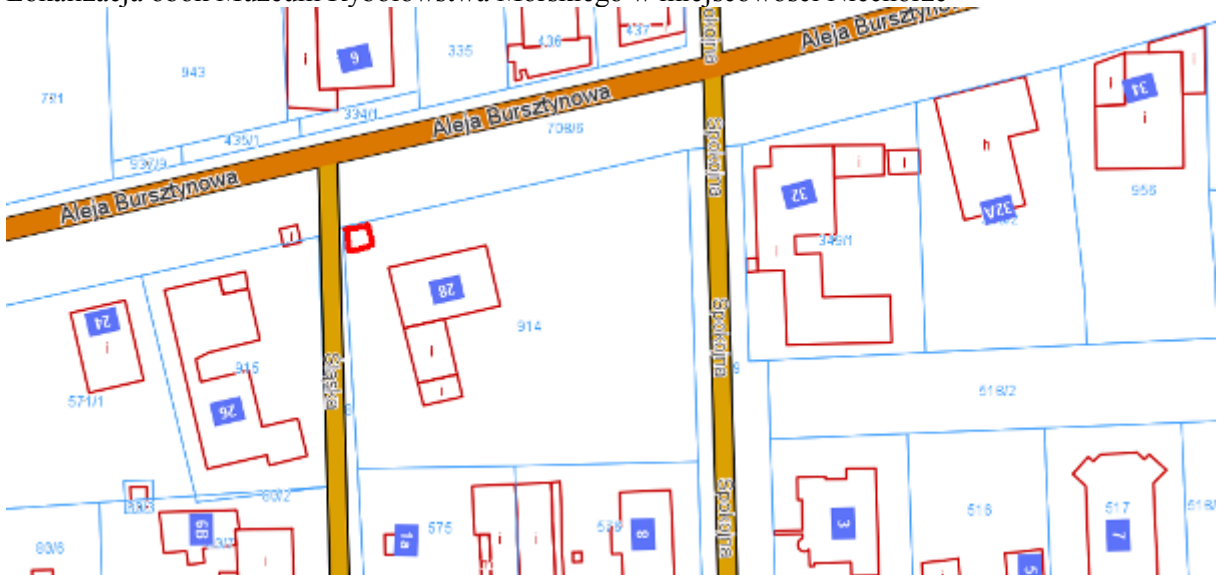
Lokalizacja obok Muzeum Rybołówstwa Morskiego w miejscowości Niechorze

Aleja Bursztynowa
Aleja Bursztynowa
Aleja Bursztynowa
Spokojna
Spokojna
Spokojna
Spokojna
Stajna
791
943
9
335
436
437
334/1
435/1
708/6
34
956
32
32A
345/1
28
914
24
571/1
915
26
518/2
80/2
89
575
539
8
3
516
517
7
518
5
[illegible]